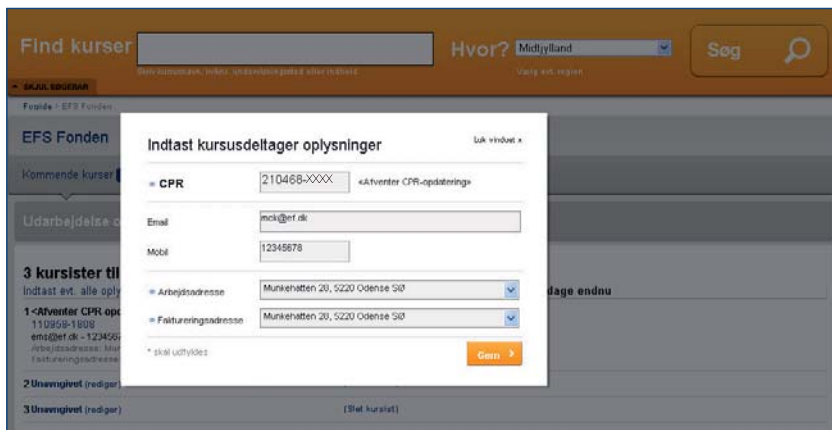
Find kurser
Skriv kursusnavn, niveau, undervisningssted eller indhold
Hvor? Midtjylland
Vælg evt. region
Søg
SKJUL SØGEBAR
Forside / EFS Fonden
EFS Fonden
Kommende kurser
Udarbejdelse a
3 kursister til
Indtast evt. alle oply
1 <Afventer CPR-opd
110959-1808
ems@ef.dk - 1234567
Arbejdsadresse: Mun
Faktureringsadresse
2 Unavngivet (rediger)
3 Unavngivet (rediger)
dage endnu
(Slet kursist)

Indtast kursusdeltager oplysninger
Luk vinduet x
* CPR
210468-XXXX
«Afventer CPR-opdatering»
Email
mck@ef.dk
Mobil
12345678
* Arbejdsadresse
Munkehatten 28, 5220 Odense SØ
* Faktureringsadresse
Munkehatten 28, 5220 Odense SØ
* skal udfyldes
Gem ›